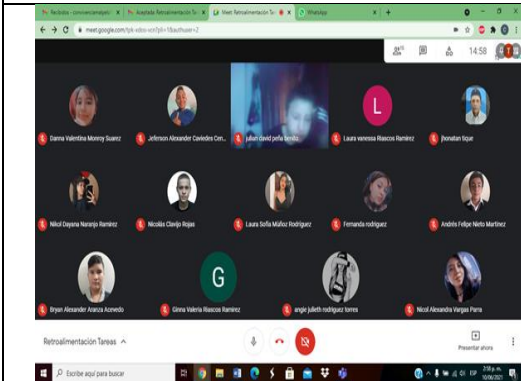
Recibidos - convivenciaelagui... | Asesoría Retroalimentación Ta... | Meet: Retroalimentación Ta... | WhatsApp

meet.google.com/tpk-xdwo-xcn?pli=1&authuser=2

14:58

L

G

Danna Valentina Monroy Suarez
Jeferson Alexander Caviedes Cen...
julian david peña benito
Laura vanessa Riascos Ramirez
jhonatan tique
Nikol Dayana Naranjo Ramirez
Nicolás Clavijo Rojas
Laura Sofía Muñoz Rodríguez
Fernanda rodriguez
Andrés Felipe Nieto Martinez
Bryan Alexander Aranza Acevedo
Ginna Valeria Riascos Ramirez
angie julieth rodriguez torres
Nicol Alexandra Vargas Parra

Retroalimentación Tareas

Presentar ahora

Escribe aquí para buscar

2:58 p. m.
10/06/2021